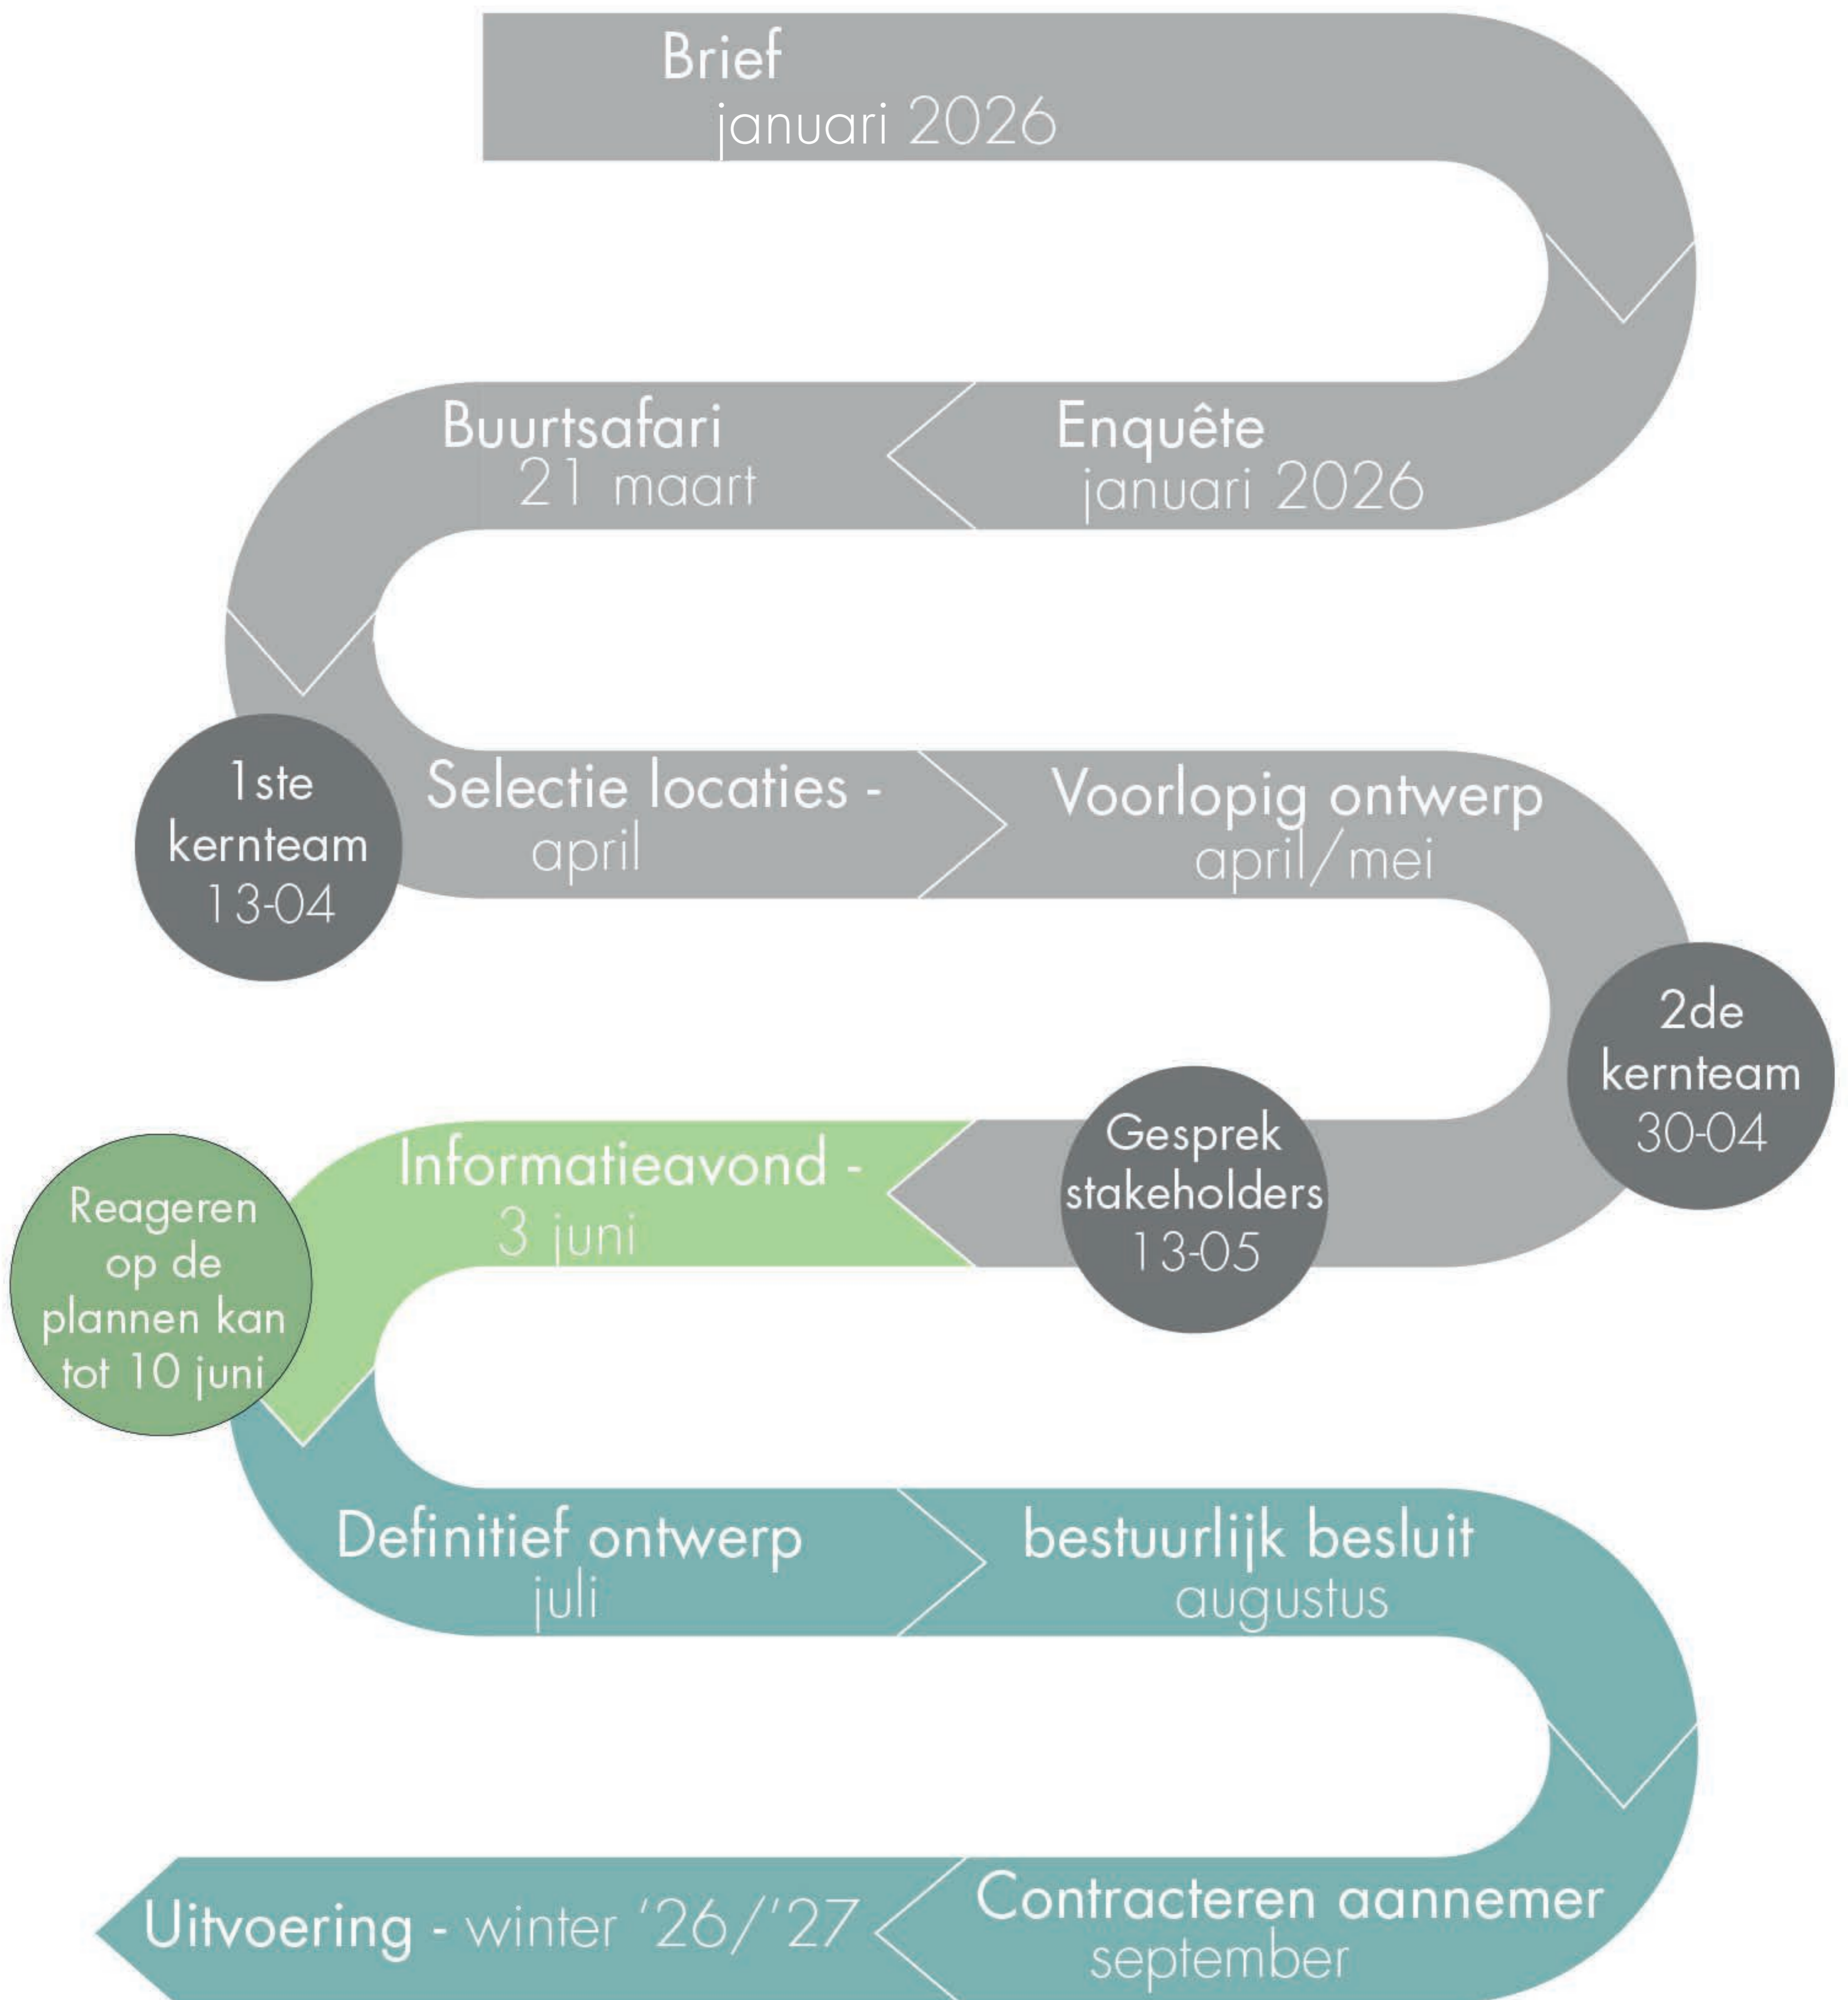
Brief
januari 2026

Enquête
januari 2026

Buurtsafari
21 maart

1ste kernteam 13-04

Selectie locaties - april

Voorlopig ontwerp
april/mei

2de kernteam 30-04

Gesprek stakeholders 13-05

Informatieavond - 3 juni

Reageren op de plannen kan tot 10 juni

Definitief ontwerp
juli

bestuurlijk besluit
augustus

Contracteren aannemer
september

Uitvoering - winter '26/'27